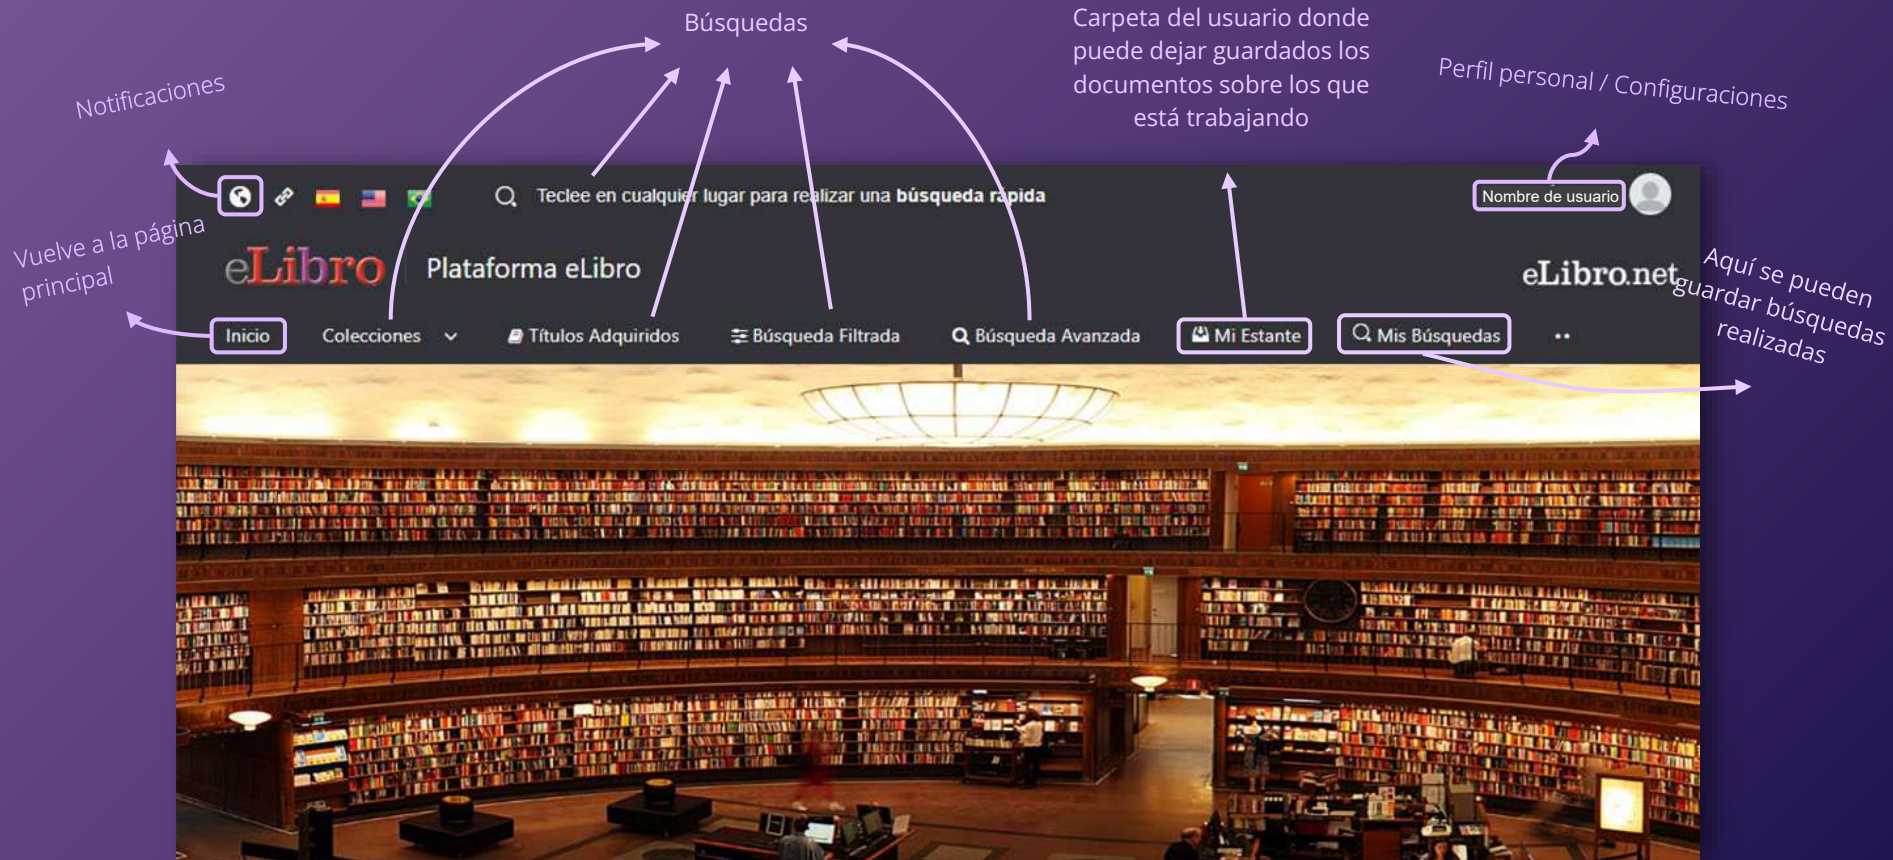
Notificaciones

Búsquedas

Carpeta del usuario donde puede dejar guardados los documentos sobre los que está trabajando

Perfil personal / Configuraciones

Teclee en cualquier lugar para realizar una **búsqueda rápida**

Nombre de usuario

Vuelve a la página principal

eLibro Plataforma eLibro

eLibro.net

Aquí se pueden guardar búsquedas realizadas

Inicio Colecciones Títulos Adquiridos Búsqueda Filtrada Búsqueda Avanzada Mi Estante Mis Búsquedas